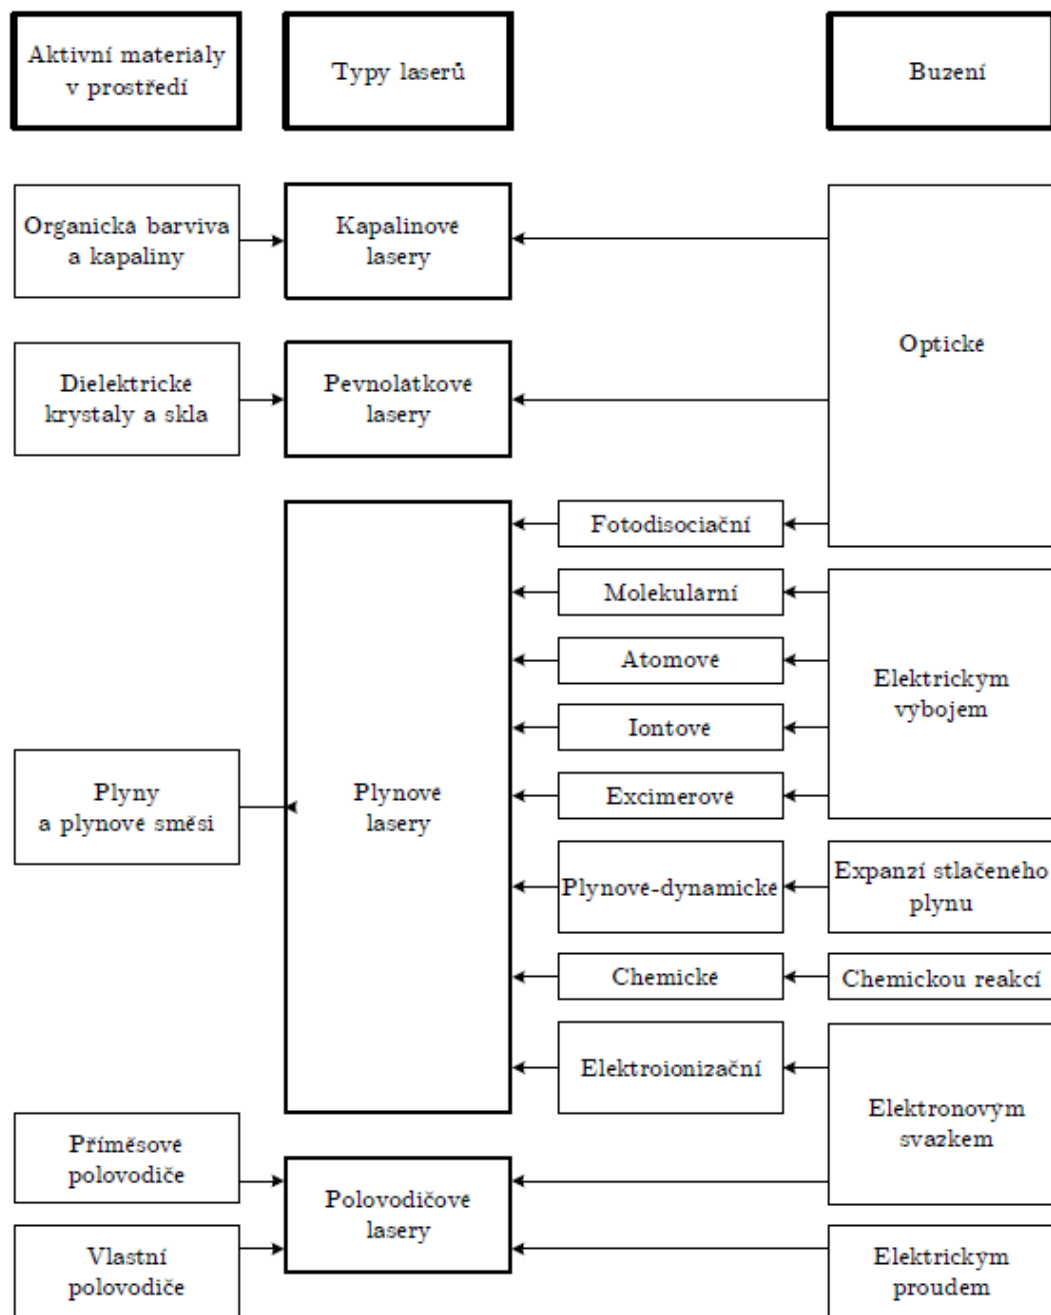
Aktivní materialy v prostředí

Typy laserů

Buzení

Organicka barviva a kapaliny

Kapalinove lasery

Opticke

Dielektricke krystaly a skla

Pevnolatkove lasery

Fotodisociační

Molekularní

Atomove

Iontove

Excimerove

Elektrickym vybojem

Plyny a plynove směsi

Plynove lasery

Plynove-dynamicke

Expanzí stlačeného plynu

Chemicke

Chemickou reakcí

Elektroionizační

Elektronovým svazkem

Příměsove polovodiče

Polovodičove lasery

Vlastní polovodiče

Elektrickym proudem